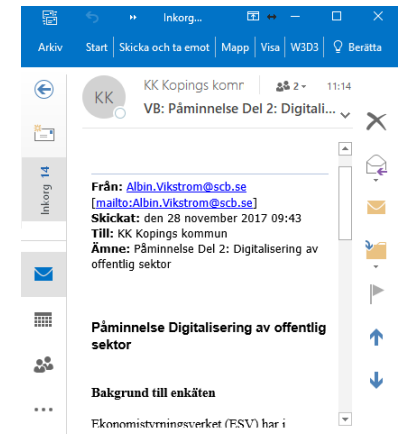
Inkorg...

Arkiv Start Skicka och ta emot Mapp Visa W3D3 Berätta

KK

KK Kopings komr

2

11:14

VB: Påminnelse Del 2: Digitali...

Inkorg 14

Från: Albin.Vikstrom@scb.se [mailto:Albin.Vikstrom@scb.se]
Skickat: den 28 november 2017 09:43
Till: KK Kopings kommun
Ämne: Påminnelse Del 2: Digitalisering av offentlig sektor

Påminnelse Digitalisering av offentlig sektor

Bakgrund till enkäten

Ekonomistyrningsverket (ESV) har i